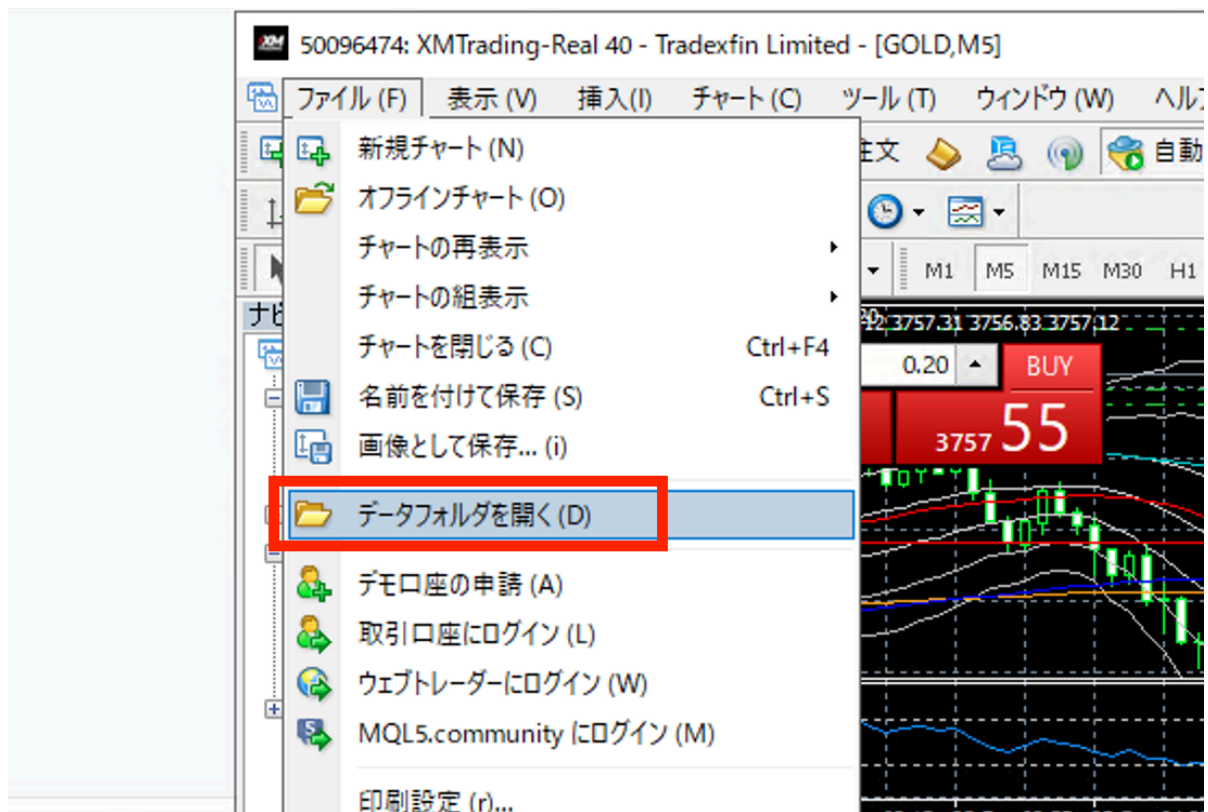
XM 50096474: XMTrading-Real 40 - Tradexfin Limited - [GOLD,M5]

ファイル (F) 表示 (V) 挿入(I) チャート (C) ツール (T) ウィンドウ (W) ヘルプ

新規チャート (N)
オフラインチャート (O)
チャートの再表示
チャートの組表示
チャートを閉じる (C) Ctrl+F4
名前を付けて保存 (S) Ctrl+S
画像として保存... (i)
データフォルダを開く (D)
デモ口座の申請 (A)
取引口座にログイン (L)
ウェブトレーダーにログイン (W)
MQL5.community にログイン (M)
印刷設定 (r)...

注文 自動

M1 M5 M15 M30 H1

ナビ

3757.31 3756.83 3757.12

0.20 BUY

3757 55